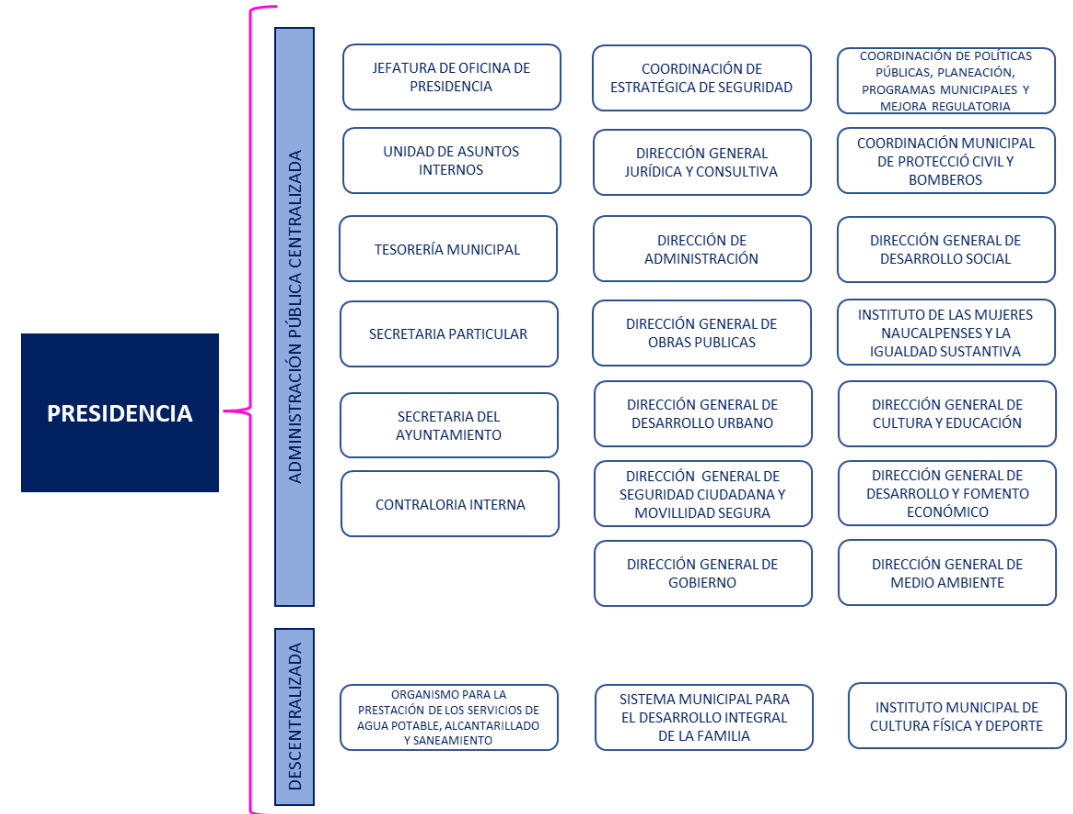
PRESIDENCIA

ADMINISTRACIÓN PÚBLICA CENTRALIZADA

JEFATURA DE OFICINA DE PRESIDENCIA

COORDINACIÓN DE ESTRATÉGICA DE SEGURIDAD

COORDINACIÓN DE POLÍTICAS PÚBLICAS, PLANEACIÓN, PROGRAMAS MUNICIPALES Y MEJORA REGULATORIA

UNIDAD DE ASUNTOS INTERNOS

DIRECCIÓN GENERAL JURÍDICA Y CONSULTIVA

COORDINACIÓN MUNICIPAL DE PROTECCIÓ CIVIL Y BOMBEROS

TESORERÍA MUNICIPAL

DIRECCIÓN DE ADMINISTRACIÓN

DIRECCIÓN GENERAL DE DESARROLLO SOCIAL

SECRETARIA PARTICULAR

DIRECCIÓN GENERAL DE OBRAS PUBLICAS

INSTITUTO DE LAS MUJERES NAUCALPENSES Y LA IGUALDAD SUSTANTIVA

SECRETARIA DEL AYUNTAMIENTO

DIRECCIÓN GENERAL DE DESARROLLO URBANO

DIRECCIÓN GENERAL DE CULTURA Y EDUCACIÓN

CONTRALORIA INTERNA

DIRECCIÓN GENERAL DE SEGURIDAD CIUDADANA Y MOVILLIDAD SEGURA

DIRECCIÓN GENERAL DE DESARROLLO Y FOMENTO ECONÓMICO

DIRECCIÓN GENERAL DE GOBIERNO

DIRECCIÓN GENERAL DE MEDIO AMBIENTE

DESCENTRALIZADA

ORGANISMO PARA LA PRESTACIÓN DE LOS SERVICIOS DE AGUA POTABLE, ALCANTARILLADO Y SANEAMIENTO

SISTEMA MUNICIPAL PARA EL DESARROLLO INTEGRAL DE LA FAMILIA

INSTITUTO MUNICIPAL DE CULTURA FÍSICA Y DEPORTE